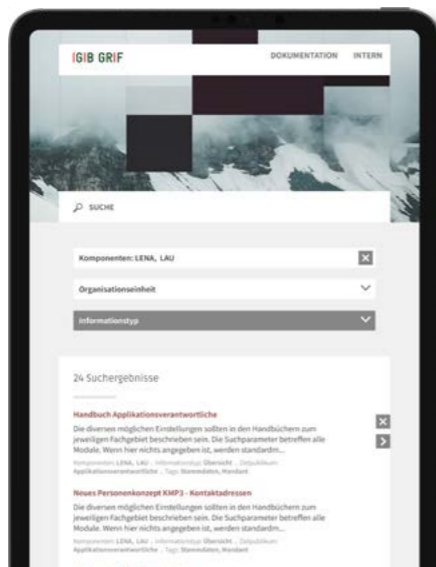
IGIB GRIF

DOKUMENTATION INTERN

SUCHE

Komponenten: LENA, LAU

Organisationseinheit

Informationstyp

24 Suchergebnisse

Handbuch Applikationsverantwortliche

Die diversen möglichen Einstellungen sollten in den Handbüchern zum jeweiligen Fachgebiet beschrieben sein. Die Suchparameter betreffen alle Modale. Wenn hier nichts angegeben ist, werden standardm...

Komponenten: LENA, LAU · Informationstyp: Übersicht · Zielpublikum: Applikationsverantwortliche · Tags: Stammdaten, Mandant

Neues Personenkonzept KMP3 - Kontaktadressen

Die diversen möglichen Einstellungen sollten in den Handbüchern zum jeweiligen Fachgebiet beschrieben sein. Die Suchparameter betreffen alle Modale. Wenn hier nichts angegeben ist, werden standardm...

Komponenten: LENA, LAU · Informationstyp: Übersicht · Zielpublikum: Applikationsverantwortliche · Tags: Stammdaten, Mandant